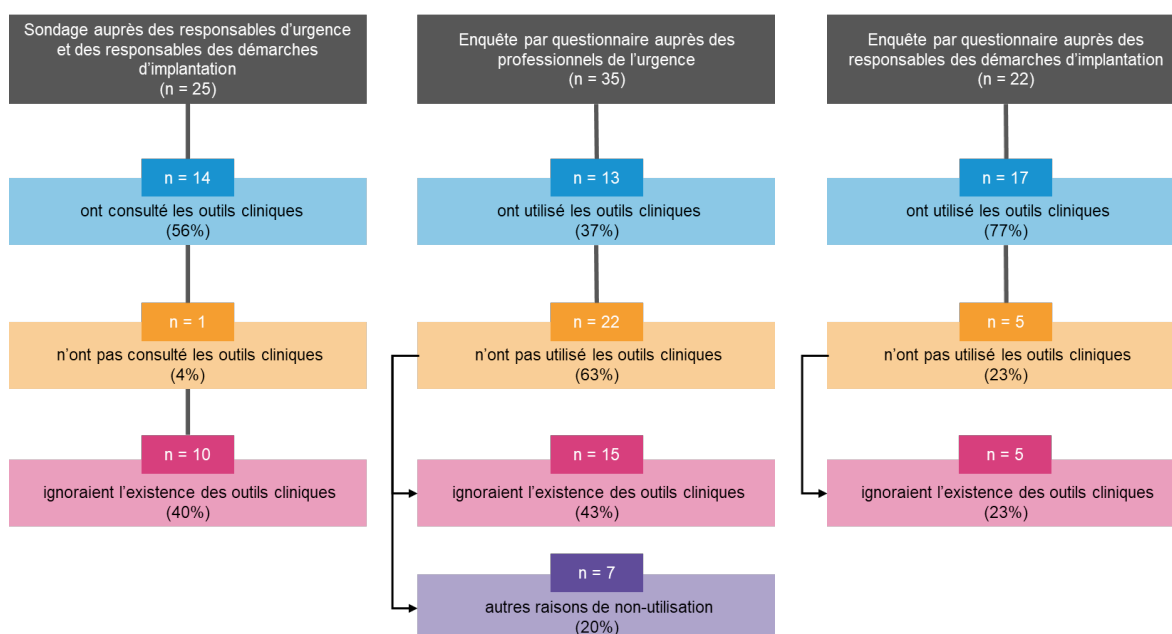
Sondage auprès des responsables d'urgence et des responsables des démarches d'implantation
(n = 25)

n = 14
ont consulté les outils cliniques
(56%)

n = 1
n'ont pas consulté les outils cliniques
(4%)

n = 10
ignoraient l'existence des outils cliniques
(40%)

Enquête par questionnaire auprès des professionnels de l'urgence
(n = 35)

n = 13
ont utilisé les outils cliniques
(37%)

n = 22
n'ont pas utilisé les outils cliniques
(63%)

n = 15
ignoraient l'existence des outils cliniques
(43%)

n = 7
autres raisons de non-utilisation
(20%)

Enquête par questionnaire auprès des responsables des démarches d'implantation
(n = 22)

n = 17
ont utilisé les outils cliniques
(77%)

n = 5
n'ont pas utilisé les outils cliniques
(23%)

n = 5
ignoraient l'existence des outils cliniques
(23%)